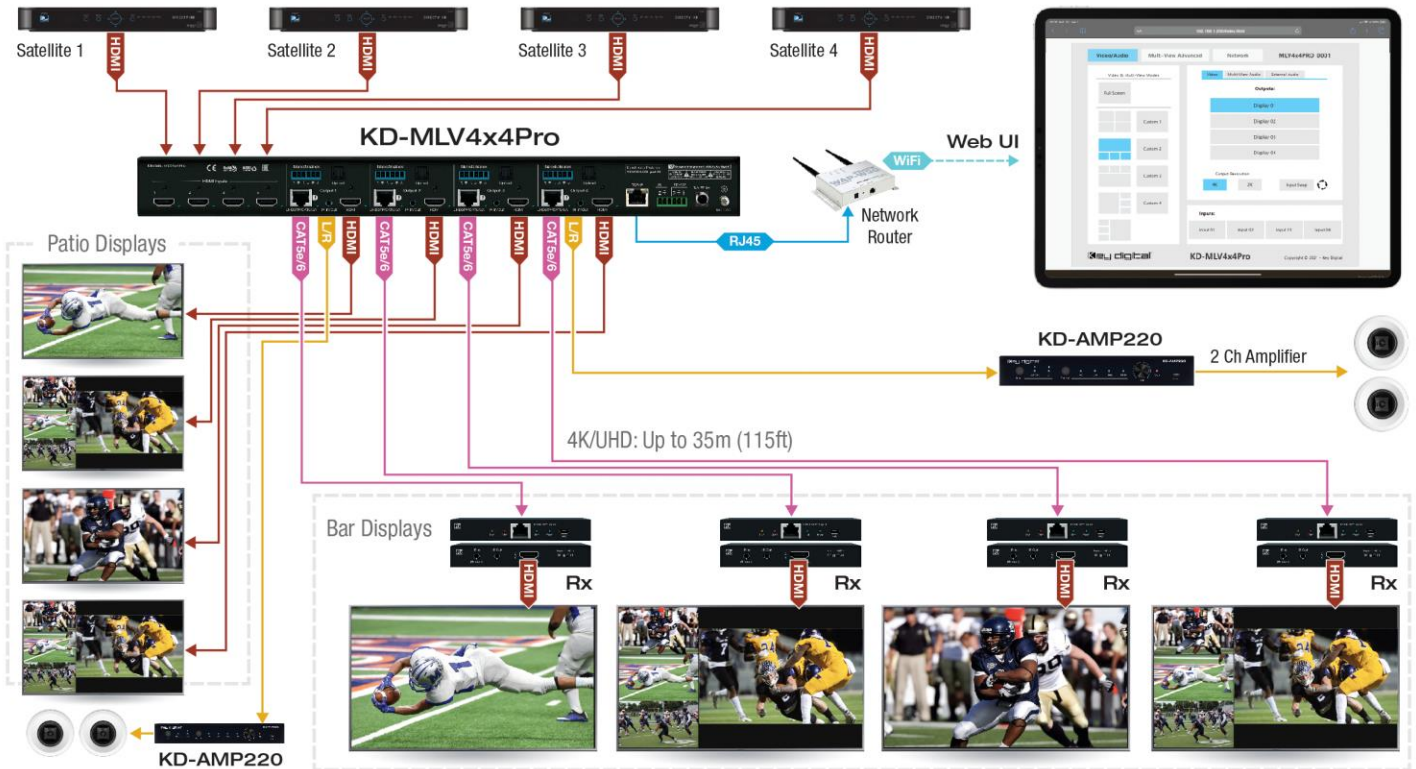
Satellite 1
HDMI
Satellite 2
HDMI
Satellite 3
HDMI
Satellite 4
HDMI

KD-MLV4x4Pro

Web UI
WiFi
Network Router
RJ45

Video/Audio
Multi-View Advanced
Network
MLV4x4PRO 0001
Full Screen
Custom 1
Custom 2
Custom 3
Custom 4
Outputs:
Display 0
Display 02
Display 03
Display 04
4K
2K
Input Swap
Inputs:
Input 01
Input 02
Input 03
Input 04
Key Digital
KD-MLV4x4Pro

Patio Displays
CAT5e/6
L/R
HDMI
CAT5e/6
HDMI
CAT5e/6
HDMI
CAT5e/6
L/R
HDMI

KD-AMP220
2 Ch Amplifier

4K/UHD: Up to 35m (115ft)

Bar Displays
HDMI
Rx
HDMI
Rx
HDMI
Rx
HDMI
Rx

KD-AMP220